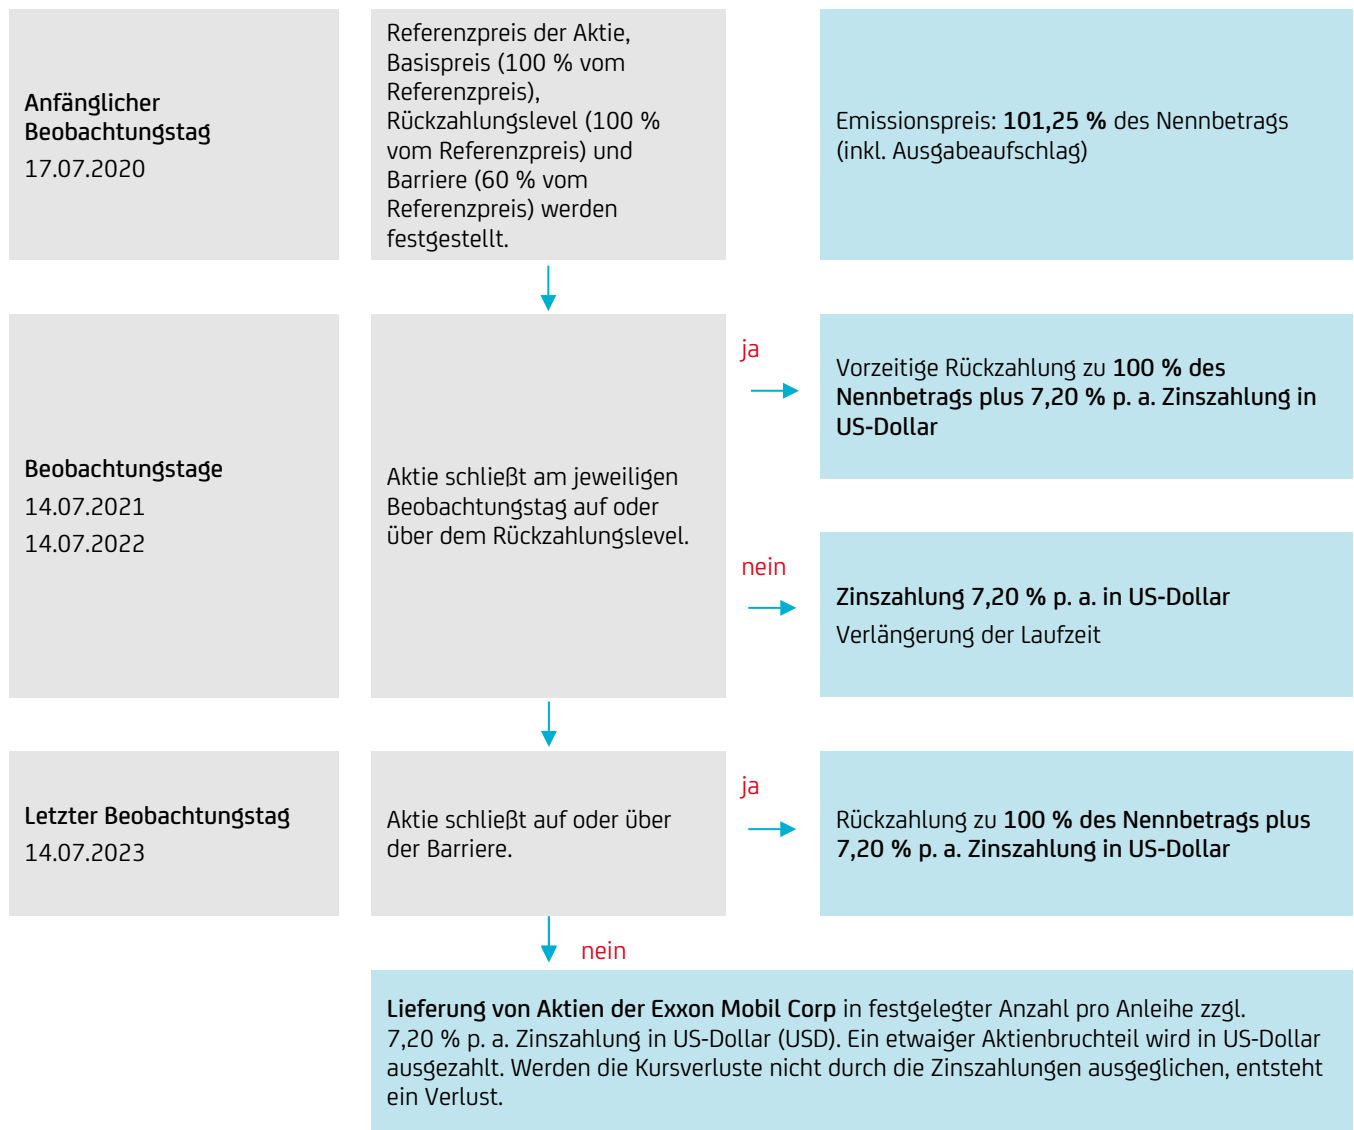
Anfänglicher Beobachtungstag
17.07.2020

Referenzpreis der Aktie, Basispreis (100 % vom Referenzpreis), Rückzahlungslevel (100 % vom Referenzpreis) und Barriere (60 % vom Referenzpreis) werden festgestellt.

Emissionspreis: 101,25 % des Nennbetrags (inkl. Ausgabeaufschlag)

Beobachtungstage
14.07.2021
14.07.2022

Aktie schließt am jeweiligen Beobachtungstag auf oder über dem Rückzahlungslevel.

ja

Vorzeitige Rückzahlung zu 100 % des Nennbetrags plus 7,20 % p. a. Zinszahlung in US-Dollar

nein

Zinszahlung 7,20 % p. a. in US-Dollar
Verlängerung der Laufzeit

Letzter Beobachtungstag
14.07.2023

Aktie schließt auf oder über der Barriere.

ja

Rückzahlung zu 100 % des Nennbetrags plus 7,20 % p. a. Zinszahlung in US-Dollar

nein

Lieferung von Aktien der Exxon Mobil Corp in festgelegter Anzahl pro Anleihe zzgl. 7,20 % p. a. Zinszahlung in US-Dollar (USD). Ein etwaiger Aktienbruchteil wird in US-Dollar ausgezahlt. Werden die Kursverluste nicht durch die Zinszahlungen ausgeglichen, entsteht ein Verlust.